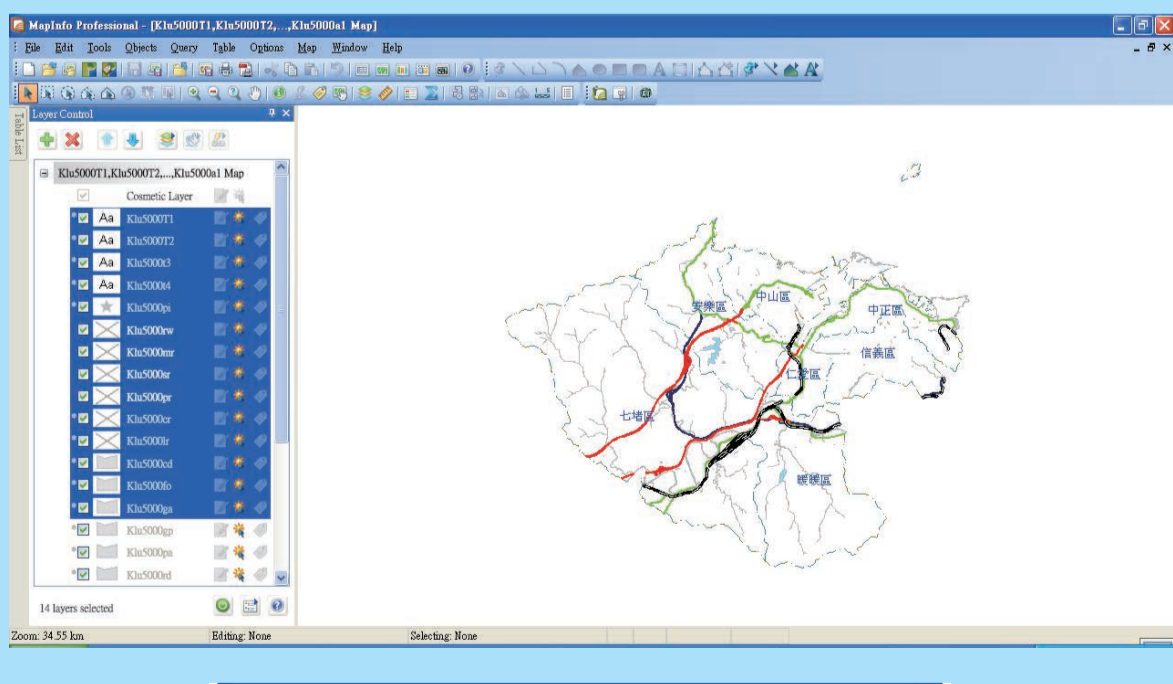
MapInfo Professional - [Klu5000T1,Klu5000T2,...,Klu5000a1 Map]

File Edit Tools Objects Query Table Options Map Window Help

Table List

Layer Control

Klu5000T1,Klu5000T2,...,Klu5000a1 Map

Cosmetic Layer

Aa Klu5000T1

Aa Klu5000T2

Aa Klu5000t3

Aa Klu5000t4

Klu5000pi

Klu5000rw

Klu5000mr

Klu5000sr

Klu5000pr

Klu5000cr

Klu5000lr

Klu5000cd

Klu5000fo

Klu5000ga

Klu5000gp

Klu5000pa

Klu5000rd

14 layers selected

安樂區

中山區

中正區

信義區

仁愛區

七堵區

暖暖區

Zoom: 34.55 km

Editing: None

Selecting: None